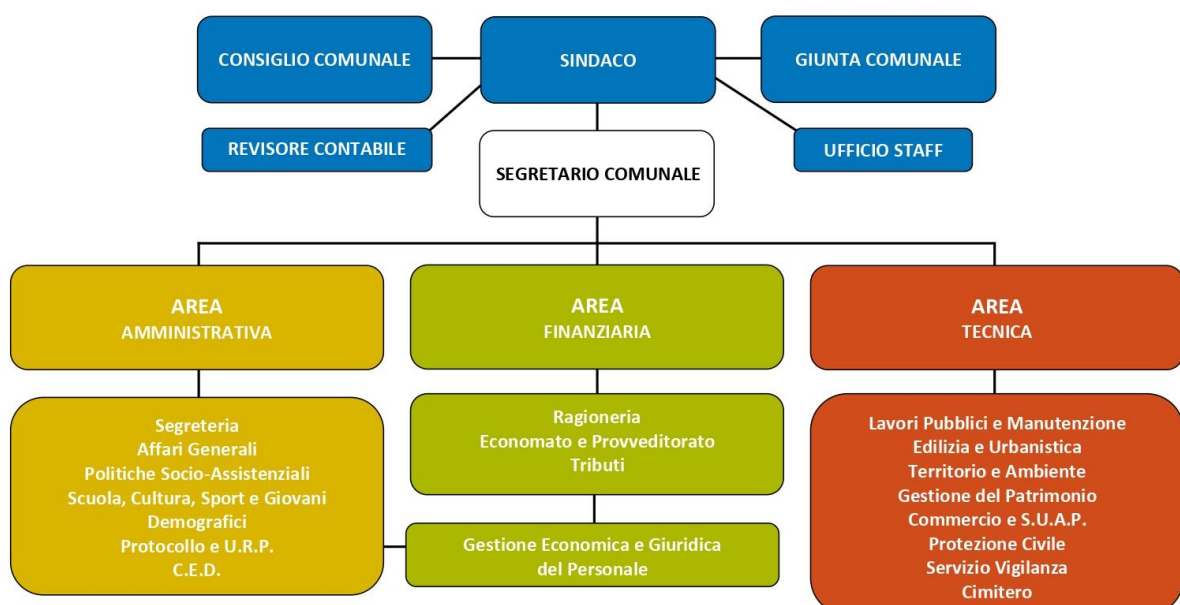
CONSIGLIO COMUNALE

SINDACO

GIUNTA COMUNALE

REVISORE CONTABILE

SEGRETARIO COMUNALE

UFFICIO STAFF

AREA
AMMINISTRATIVA

AREA
FINANZIARIA

AREA
TECNICA

Segreteria
Affari Generali
Politiche Socio-Assistenziali
Scuola, Cultura, Sport e Giovani
Demografici
Protocollo e U.R.P.
C.E.D.

Ragioneria
Economato e Provveditorato
Tributi

Gestione Economica e Giuridica del Personale

Lavori Pubblici e Manutenzione
Edilizia e Urbanistica
Territorio e Ambiente
Gestione del Patrimonio
Commercio e S.U.A.P.
Protezione Civile
Servizio Vigilanza
Cimitero